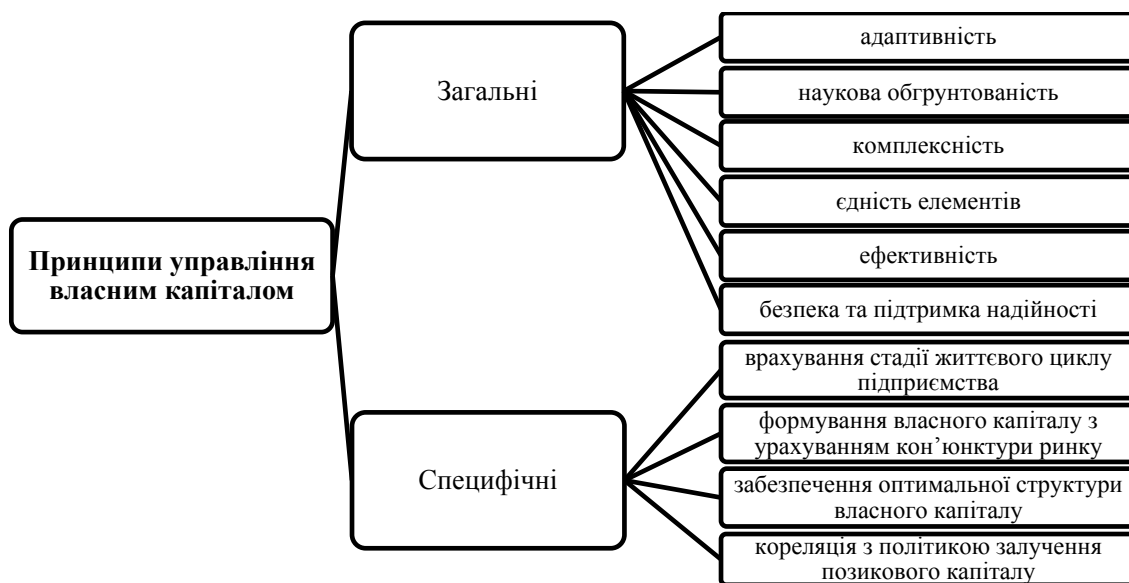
Принципи управління власним капіталом

Загальні

адаптивність

наукова обгрунтованість

комплексність

єдність елементів

ефективність

безпека та підтримка надійності

Специфічні

врахування стадії життєвого циклу підприємства

формування власного капіталу з урахуванням кон'юнктури ринку

забезпечення оптимальної структури власного капіталу

кореляція з політикою залучення позикового капіталу